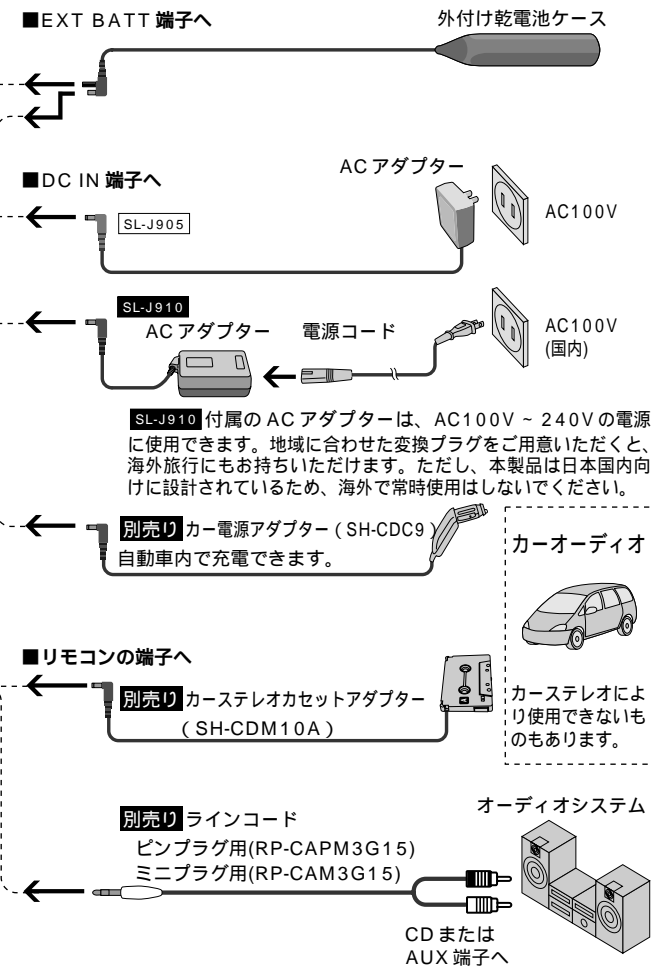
■EXT BATT 端子へ

外付け乾電池ケース

■DC IN 端子へ

AC アダプター

SL-J905

AC100V

SL-J910

AC アダプター

電源コード

AC100V
(国内)

SL-J910 付属の AC アダプターは、AC100V ~ 240V の電源に使用できます。地域に合わせた変換プラグをご用意いただくと、海外旅行にもお持ちいただけます。ただし、本製品は日本国内向けに設計されているため、海外で常時使用はしないでください。

別売り カー電源アダプター ( SH-CDC9 )
自動車内で充電できます。

カーオーディオ

■リモコンの端子へ

別売り カーステレオカセットアダプター
( SH-CDM10A )

カーステレオにより使用できないものもあります。

別売り ラインコード
ピンプラグ用(RP-CAPM3G15)
ミニプラグ用(RP-CAM3G15)

オーディオシステム

CD または
AUX 端子へ